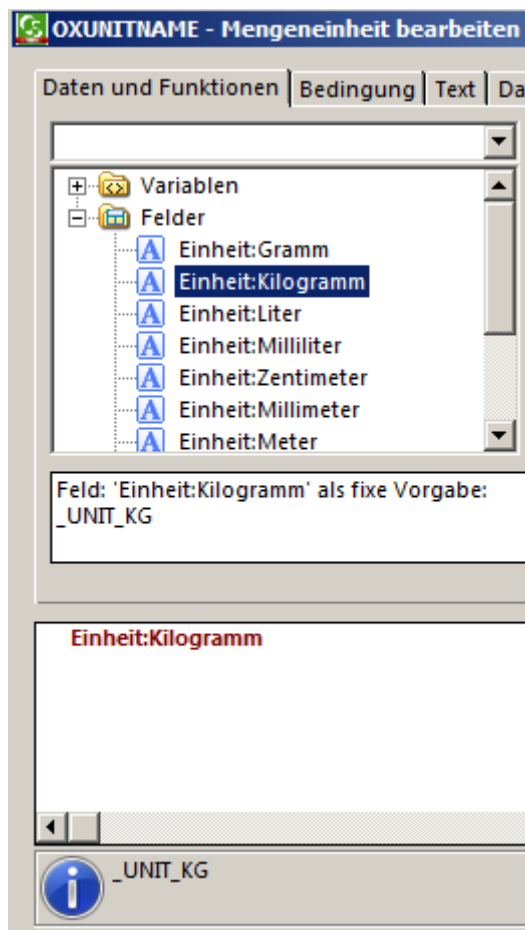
OXUNITNAME - Mengeneinheit bearbeiten

Daten und Funktionen | Bedingung | Text | Da

Variablen
Felder
Einheit:Gramm
Einheit:Kilogramm
Einheit:Liter
Einheit:Milliliter
Einheit:Zentimeter
Einheit:Millimeter
Einheit:Meter

Feld: 'Einheit:Kilogramm' als fixe Vorgabe: _UNIT_KG

Einheit:Kilogramm

_UNIT_KG